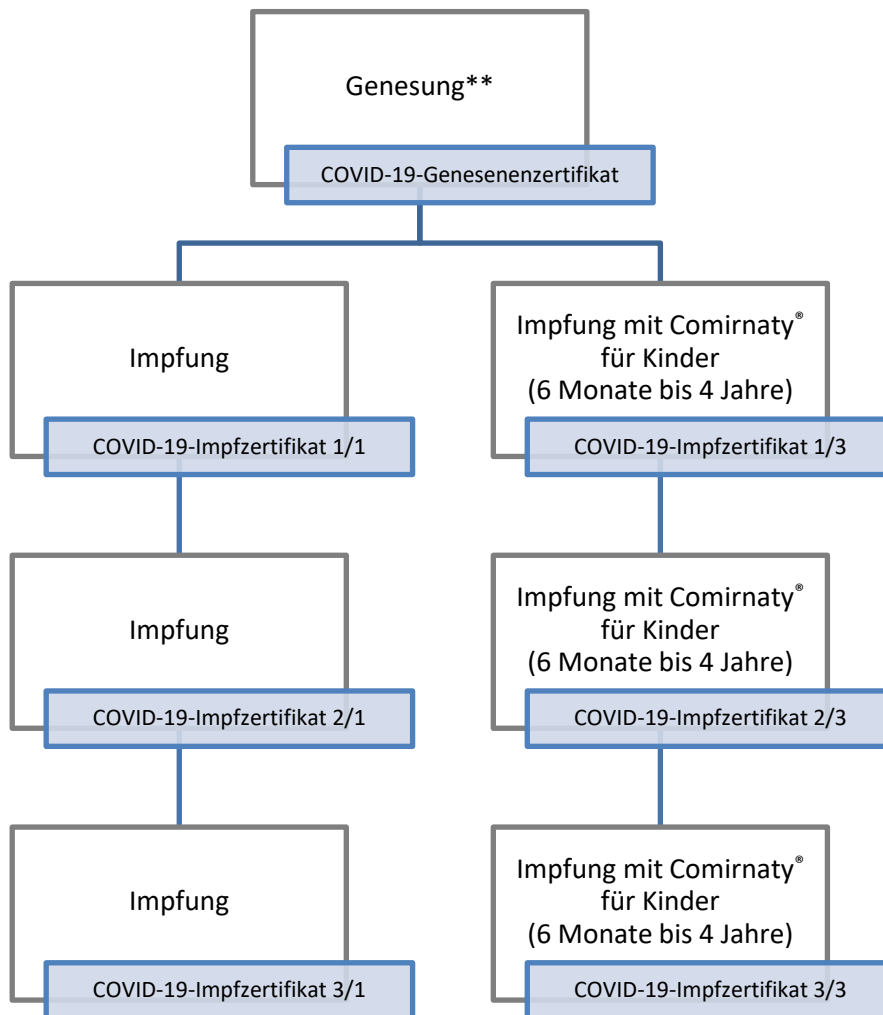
Genesung**

COVID-19-Genesenenzertifikat

Impfung

COVID-19-Impfzertifikat 1/1

Impfung

COVID-19-Impfzertifikat 2/1

Impfung

COVID-19-Impfzertifikat 3/1

Impfung mit Comirnaty® für Kinder (6 Monate bis 4 Jahre)

COVID-19-Impfzertifikat 1/3

Impfung mit Comirnaty® für Kinder (6 Monate bis 4 Jahre)

COVID-19-Impfzertifikat 2/3

Impfung mit Comirnaty® für Kinder (6 Monate bis 4 Jahre)

COVID-19-Impfzertifikat 3/3